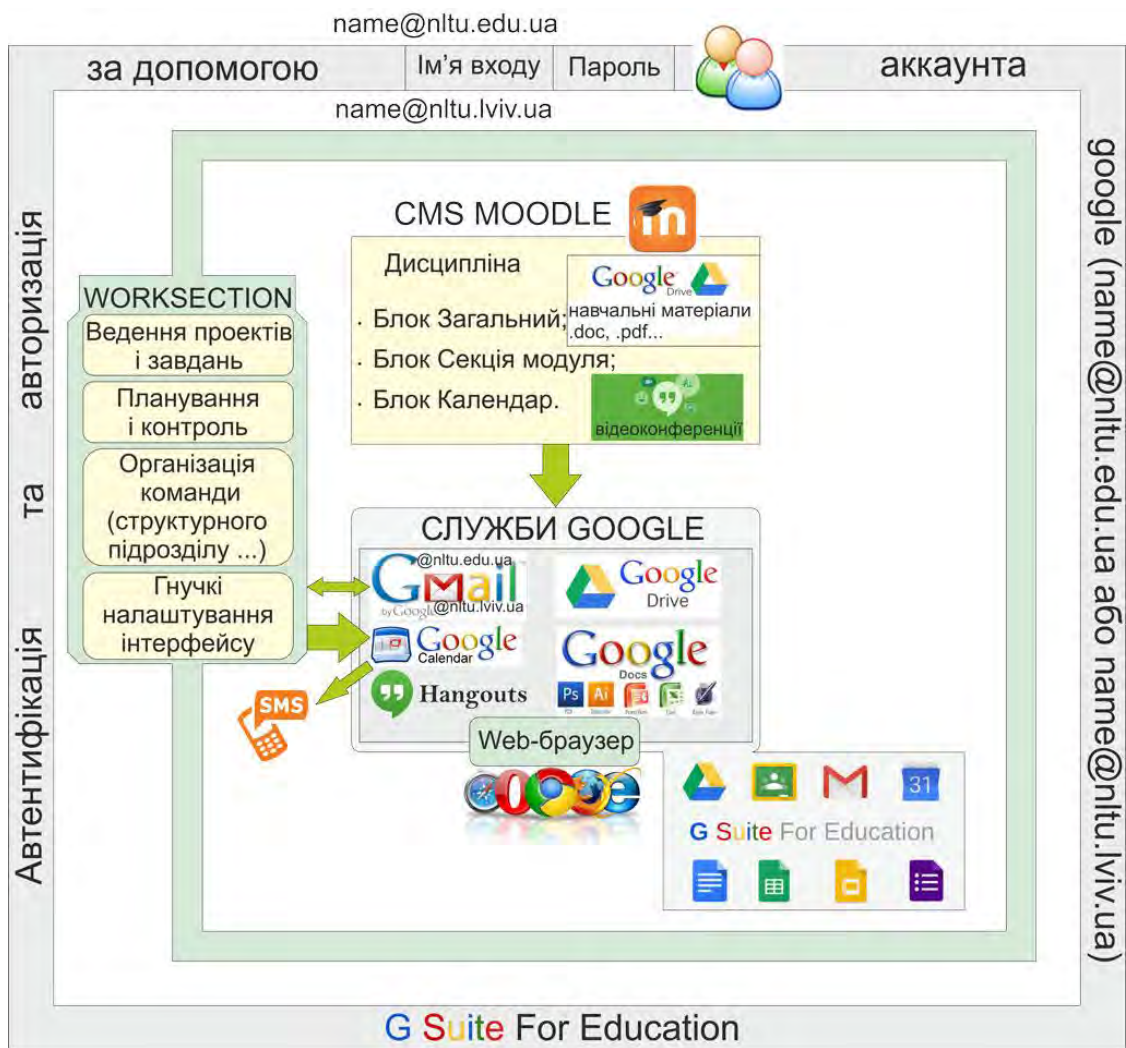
name@nltu.edu.ua

за допомогою | Ім'я входу | Пароль | аккаунта

name@nltu.lviv.ua

google (name@nltu.edu.ua або name@nltu.lviv.ua)

Автентифікація та авторизація

CMS MOODLE

Дисципліна

Google Drive

навчальні матеріали .doc, .pdf...

· Блок Загальний;

· Блок Секція модуля;

· Блок Календар.

відеоконференції

WORKSECTION

Ведення проектів і завдань

Планування і контроль

Організація команди (структурного підрозділу ...)

Гнучкі налаштування інтерфейсу

СЛУЖБИ GOOGLE

@nltu.edu.ua

GMail by Google

@nltu.lviv.ua

Google Drive

Google Calendar

Google Docs

Hangouts

SMS

Web-браузер

31

G Suite For Education

G Suite For Education